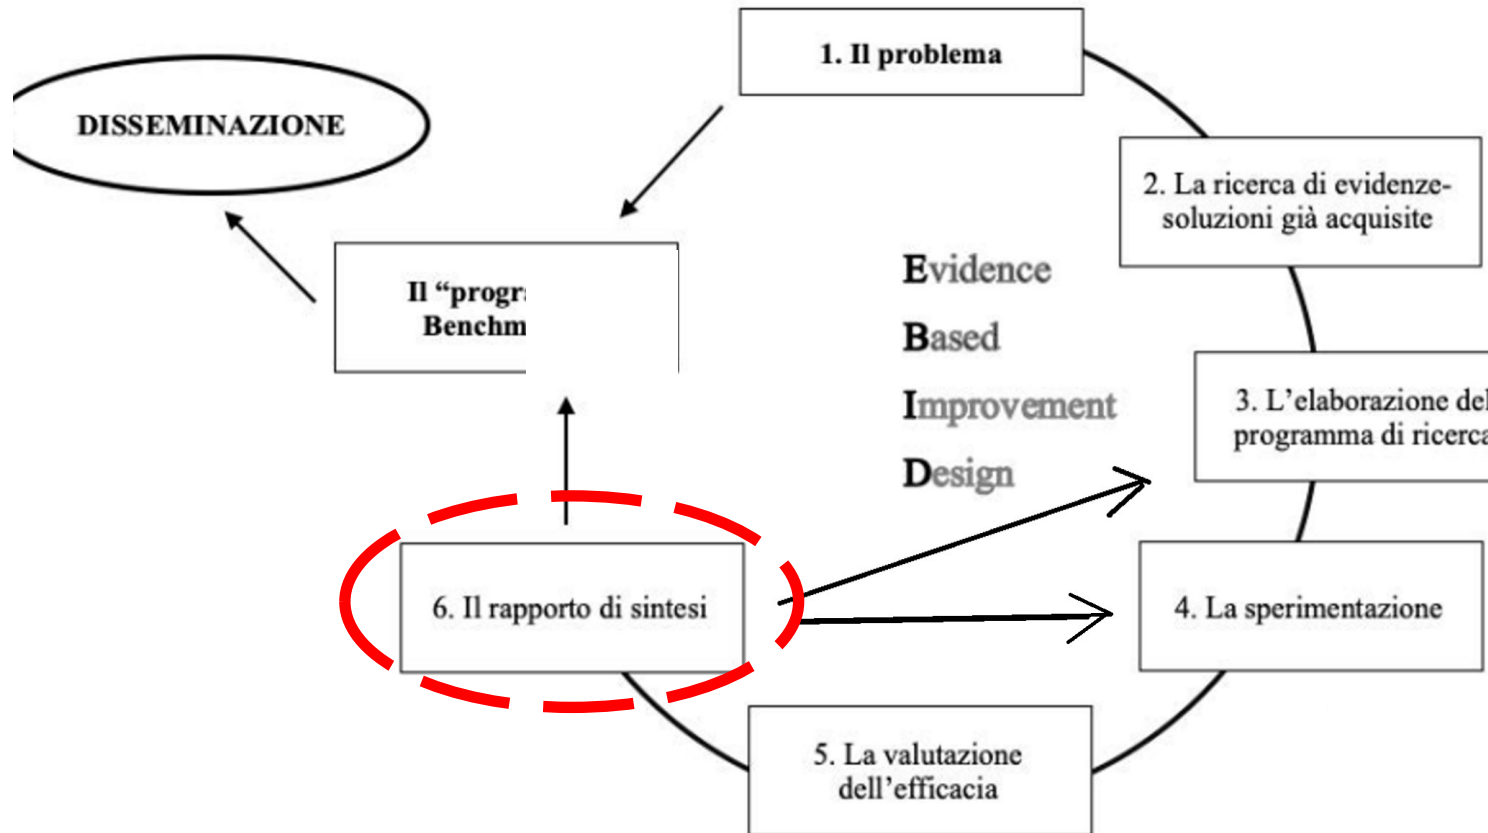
1. Il problema

DISSEMINAZIONE

2. La ricerca di evidenze-soluzioni già acquisite

Il "progr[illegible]
Benchm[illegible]

Evidence
Based
Improvement
Design

3. L'elaborazione del
programma di ricerca

6. Il rapporto di sintesi

4. La sperimentazione

5. La valutazione dell'efficacia